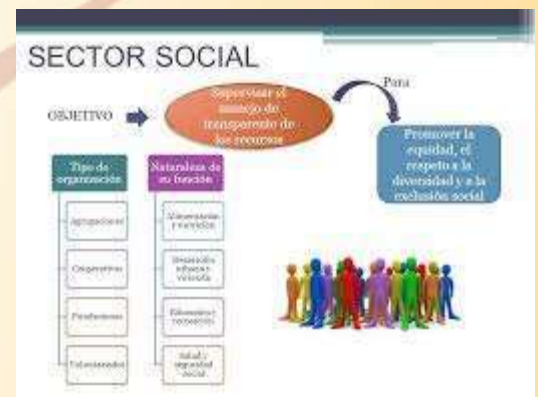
SECTOR SOCIAL

OBJETIVO

Supervisar el manejo de transparente de los recursos

Para

Promover la equidad, el respeto a la diversidad y a la exclusión social

Tipo de organización

Agrupaciones

Cooperativas

Fundaciones

Voluntariado

Naturaleza de su función

Alimentación y nutrición

Desarrollo urbano y vivienda

Educación y recreación

Salud y seguridad social